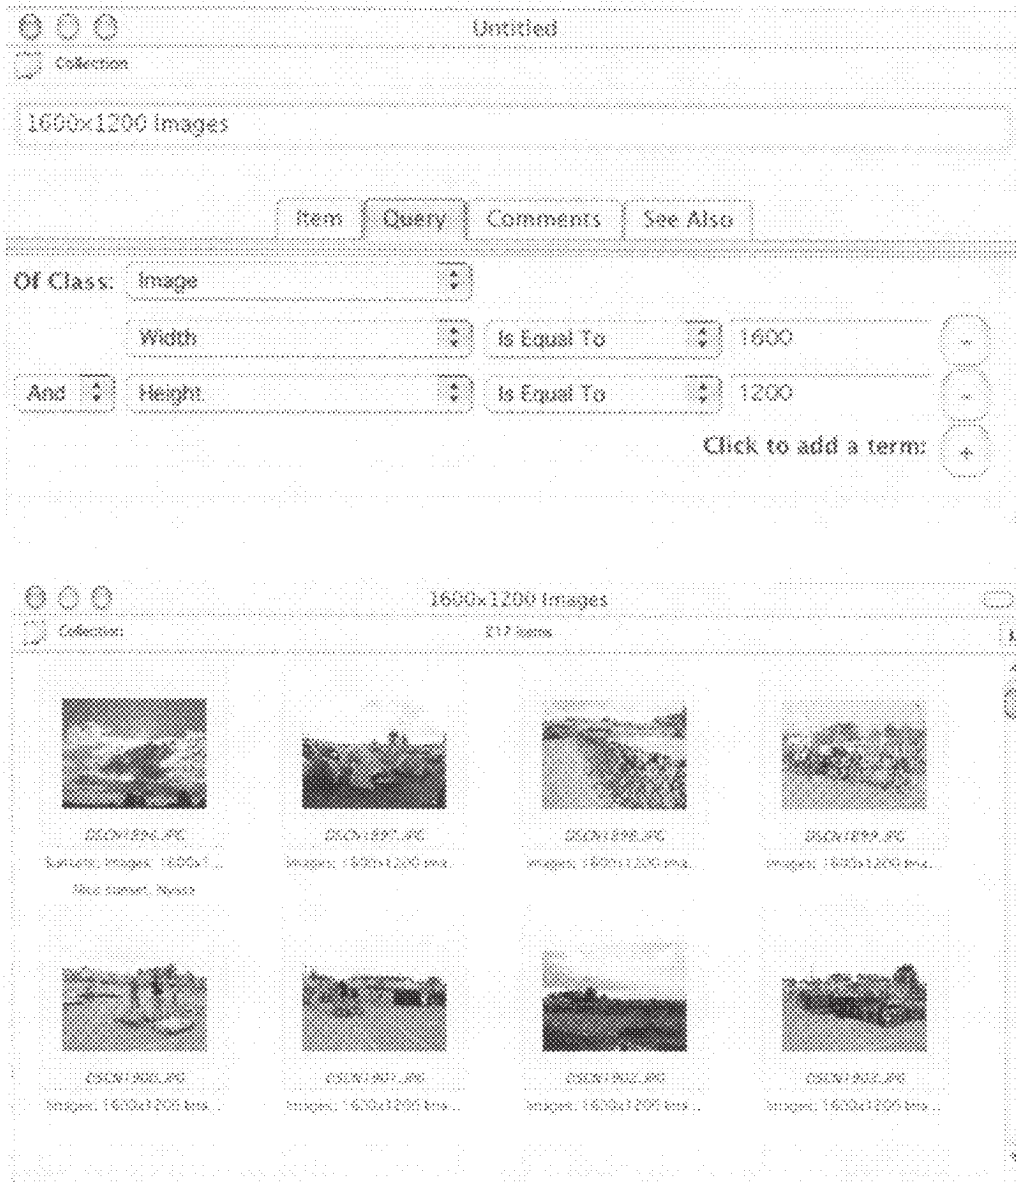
Untitled

Collection

1600x1200 Images

Item | Query | Comments | See Also

Of Class: Image

Width | Is Equal To | 1600 | -

And | Height | Is Equal To | 1200 | -

Click to add a term: +

1600x1200 Images

Collection

317 items

DSCN1896.JPG
Sunsets; Images; 1600x1...
Nice sunset, Nyssa

DSCN1897.JPG
Images; 1600x1200 Ima...

DSCN1898.JPG
Images; 1600x1200 Ima...

DSCN1899.JPG
Images; 1600x1200 Ima...

DSCN1900.JPG
Images; 1600x1200 Ima...

DSCN1901.JPG
Images; 1600x1200 Ima...

DSCN1902.JPG
Images; 1600x1200 Ima...

DSCN1903.JPG
Images; 1600x1200 Ima...